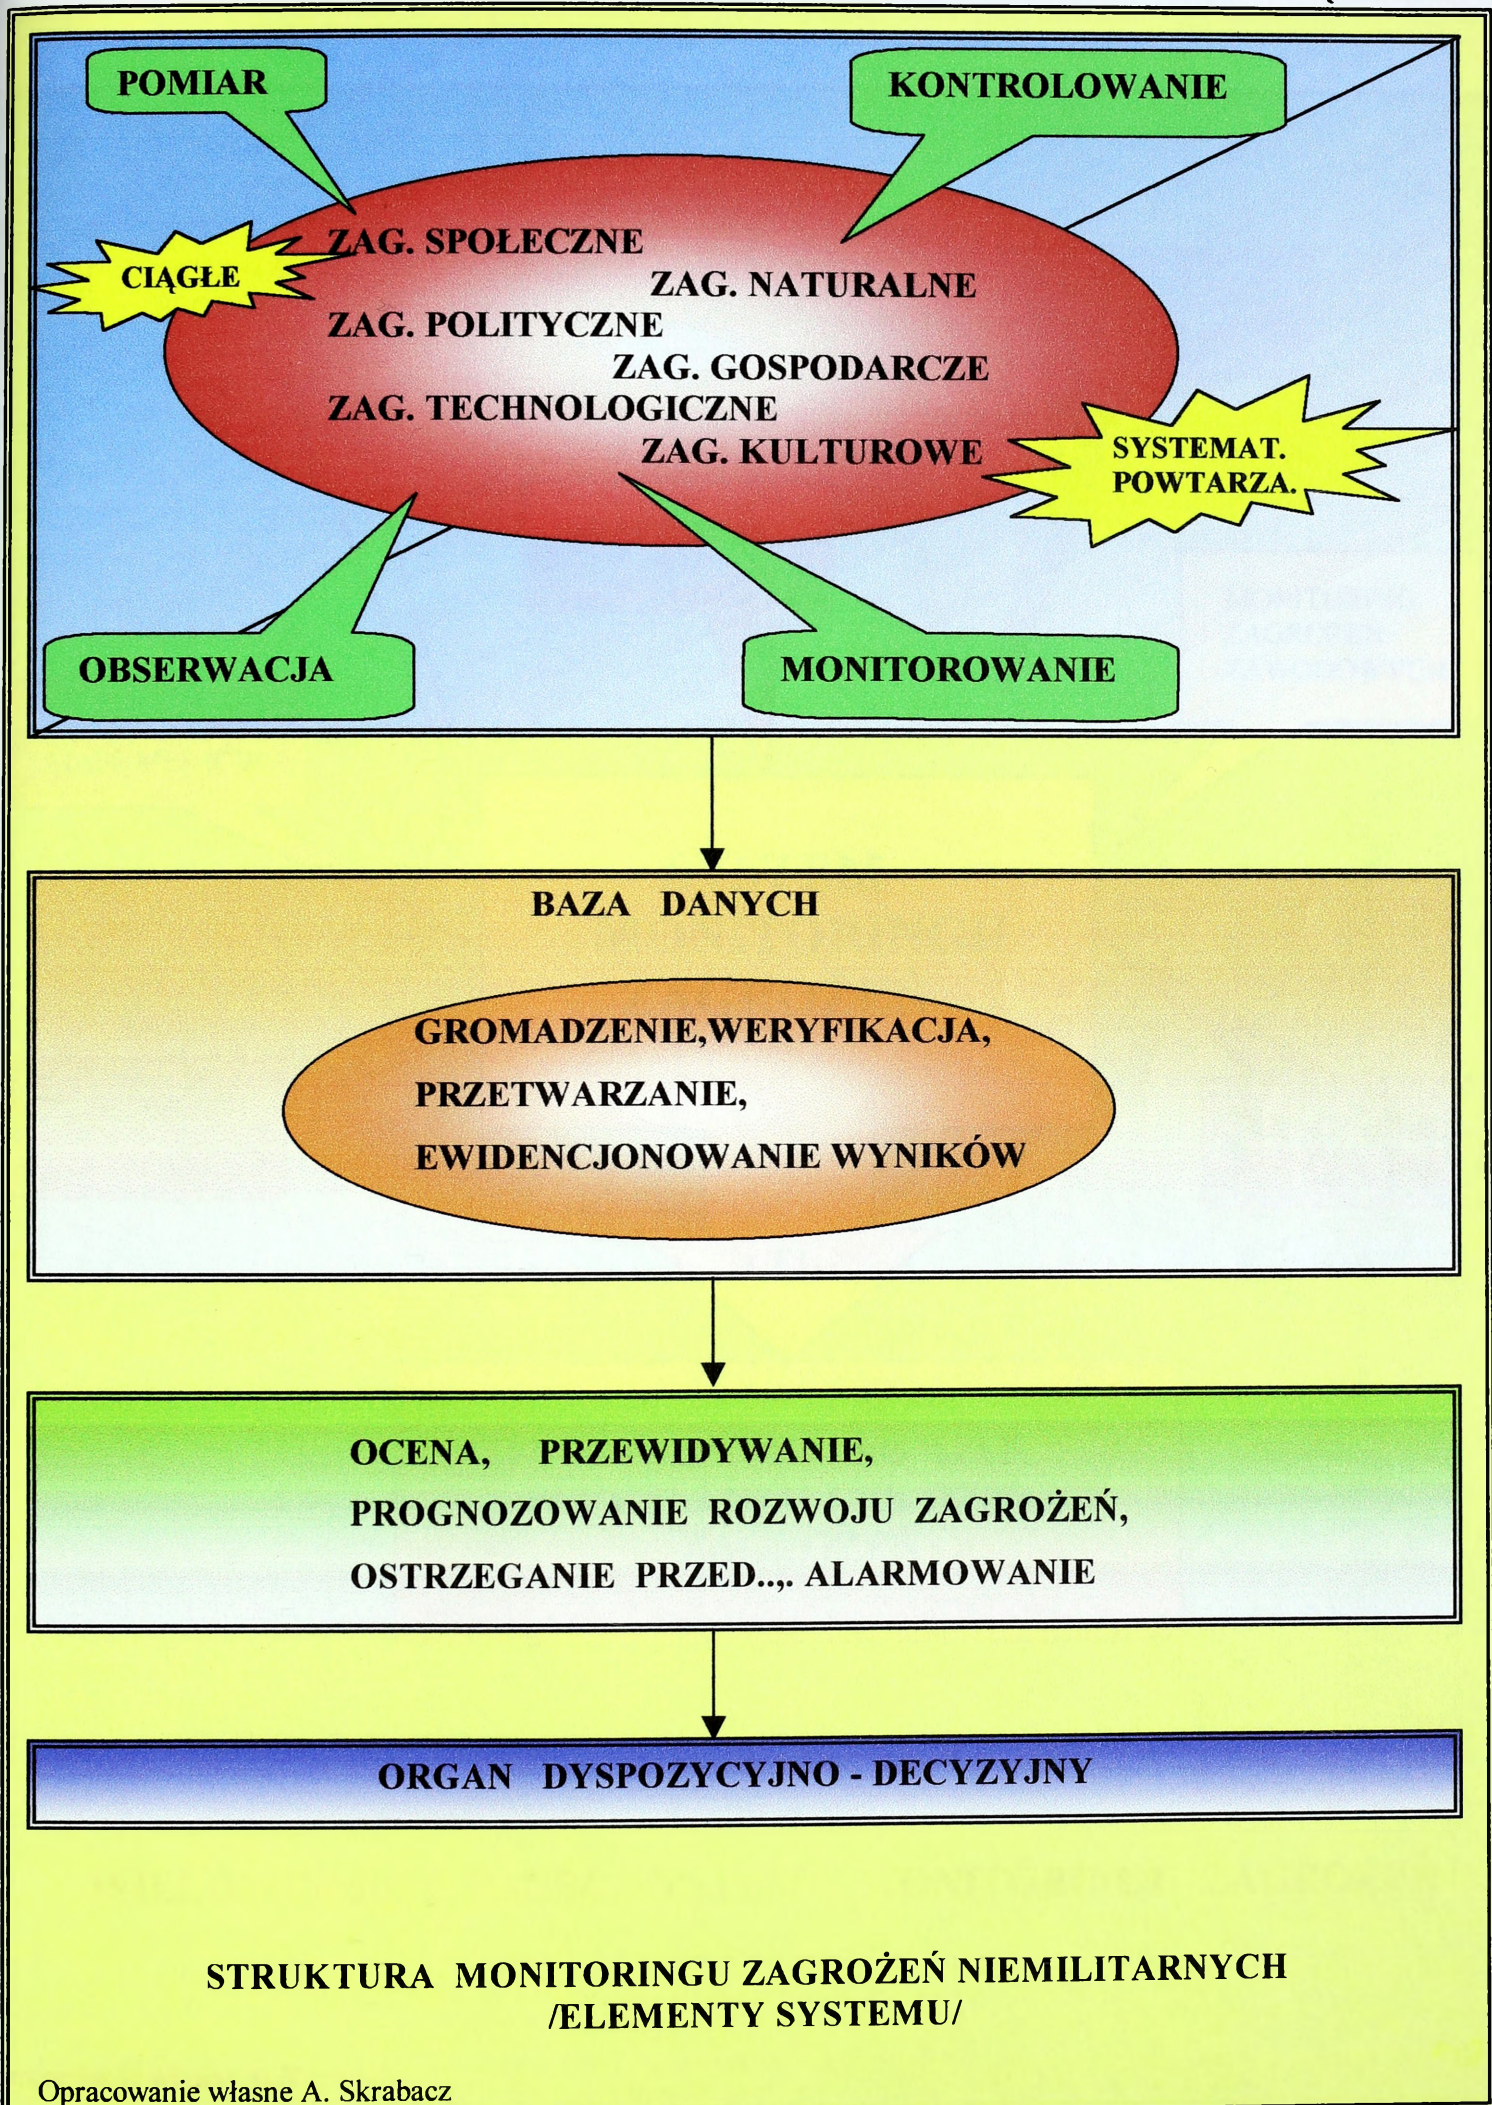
POMIAR

KONTROLOWANIE

CIĄGŁE

ZAG. SPOŁECZNE
ZAG. NATURALNE
ZAG. POLITYCZNE
ZAG. GOSPODARCZE
ZAG. TECHNOLOGICZNE
ZAG. KULTUROWE

SYSTEMAT. POWTARZA.

OBSERWACJA

MONITOROWANIE

BAZA DANYCH

GROMADZENIE,WERYFIKACJA,
PRZETWARZANIE,
EWIDENCJONOWANIE WYNIKÓW

OCENA, PRZEWIDYWANIE,
PROGNOZOWANIE ROZWOJU ZAGROŻEŃ,
OSTRZEGANIE PRZED...,. ALARMOWANIE

ORGAN DYSPOZYCYJNO - DECYZYJNY

STRUKTURA MONITORINGU ZAGROŻEŃ NIEMILITARNYCH
/ELEMENTY SYSTEMU/

Opracowanie własne A. Skrabacz